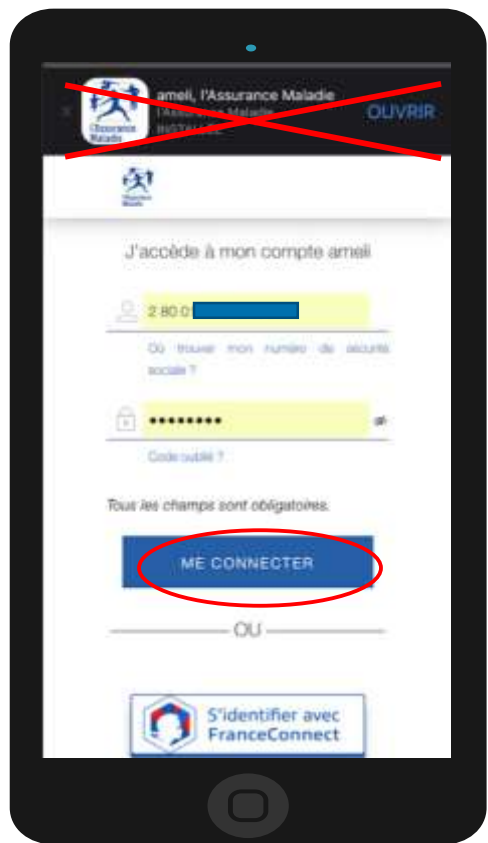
l'Assurance Maladie

ameli, l'Assurance Maladie
l'Assurance Maladie
INSTALLÉE

OUVRIR

l'Assurance Maladie

J'accède à mon compte ameli

2 80 0

Où trouver mon numéro de sécurité sociale ?

••••••••

Code oublié ?

Tous les champs sont obligatoires.

ME CONNECTER

OU

S'identifier avec FranceConnect